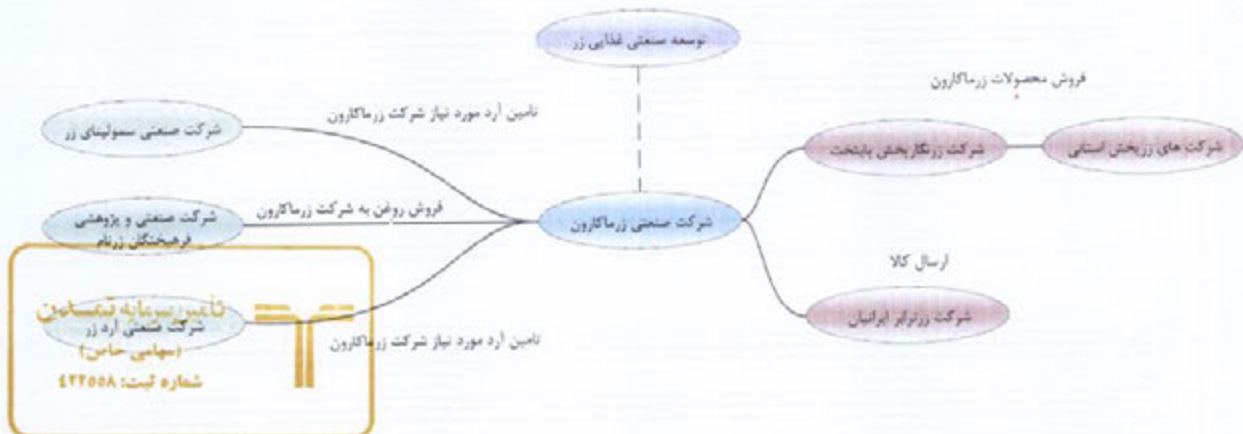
توسعه صنعتی غذایی زر

فروش محصولات زرماکارون

تامین آرد مورد نیاز شرکت زرماکارون

شرکت صنعتی سمولینای زر

شرکت زرگار پخش پایتخت

شرکت های زرپخش استانی

فروش روغن به شرکت زرماکارون

شرکت صنعتی و پژوهشی فرهیختگان زرنام

شرکت صنعتی زرماکارون

ارسال کالا

شرکت زرترابر ایرانیان

شرکت صنعتی آرد زر

تامین آرد مورد نیاز شرکت زرماکارون

تامین سرمایه تمدن
(سهامی خاص)
شماره ثبت: ۴۳۲۵۵۸